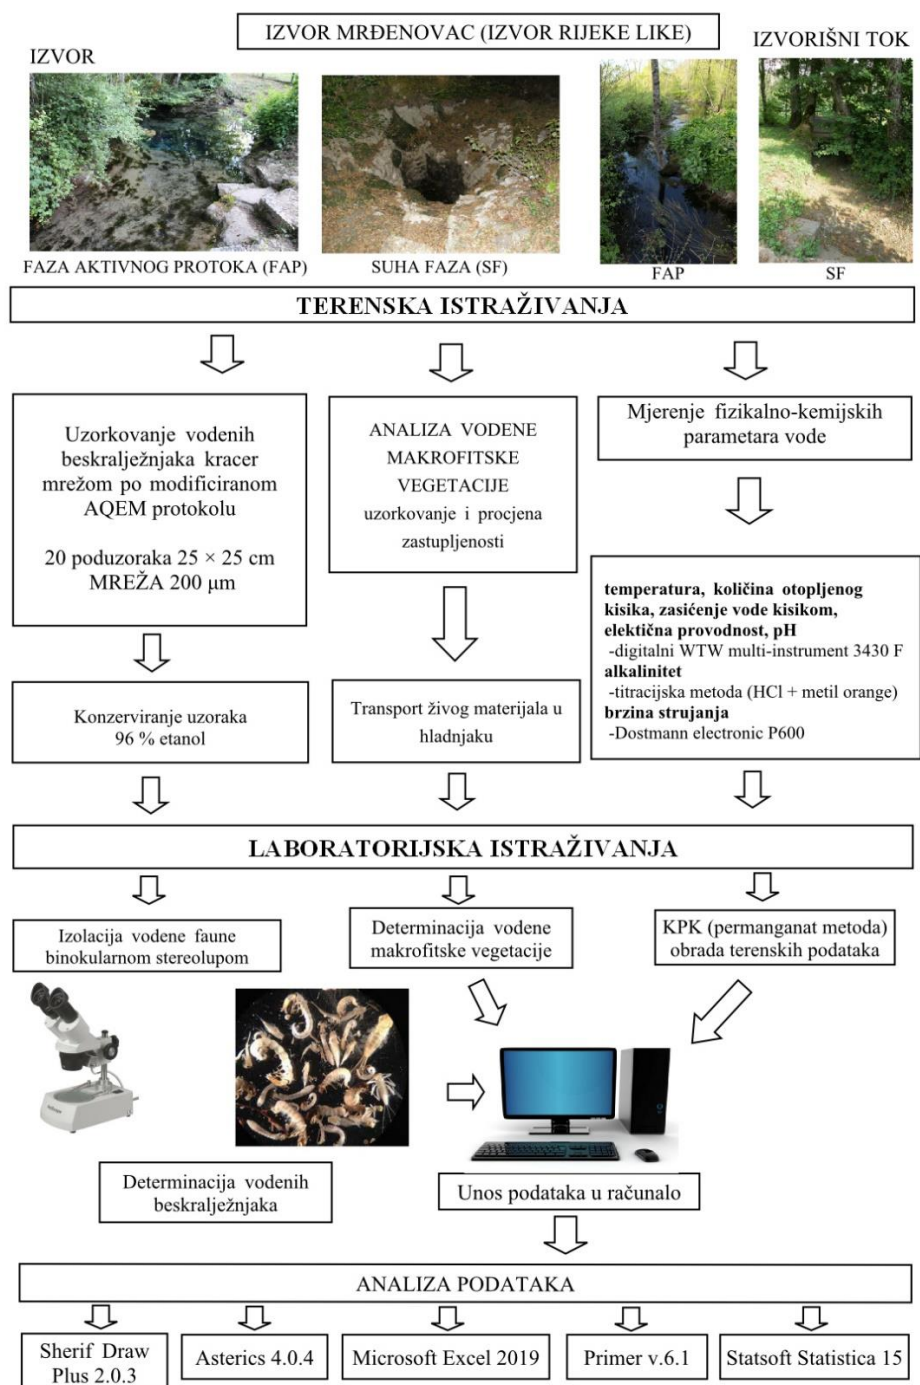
IZVOR MRĐENOVAC (IZVOR RIJEKE LIKE)

IZVOR

IZVORIŠNI TOK

FAZA AKTIVNOG PROTOKA (FAP)

SUHA FAZA (SF)

FAP

SF

TERENSKA ISTRAŽIVANJA

Uzorkovanje vodenih beskralježnjaka kracer mrežom po modificiranom AQEM protokolu

20 poduzoraka 25 × 25 cm
MREŽA 200 μm

ANALIZA VODENE MAKROFITSKE VEGETACIJE
uzorkovanje i procjena zastupljenosti

Mjerenje fizikalno-kemijskih parametara vode

**temperatura, količina otopljenog kisika, zasićenje vode kisikom, električna provodnost, pH**
-digitalni WTW multi-instrument 3430 F
**alkalinitet**
-titracijska metoda (HCl + metil orange)
**brzina strujanja**
-Dostmann electronic P600

Konzerviranje uzoraka
96 % etanol

Transport živog materijala u hladnjaku

LABORATORIJSKA ISTRAŽIVANJA

Izolacija vodene faune binokularnom stereolupom

Determinacija vodene makrofitske vegetacije

KPK (permanganat metoda)
obrada terenskih podataka

Determinacija vodenih beskralježnjaka

Unos podataka u računalo

ANALIZA PODATAKA

Sherif Draw Plus 2.0.3

Asterics 4.0.4

Microsoft Excel 2019

Primer v.6.1

Statsoft Statistica 15